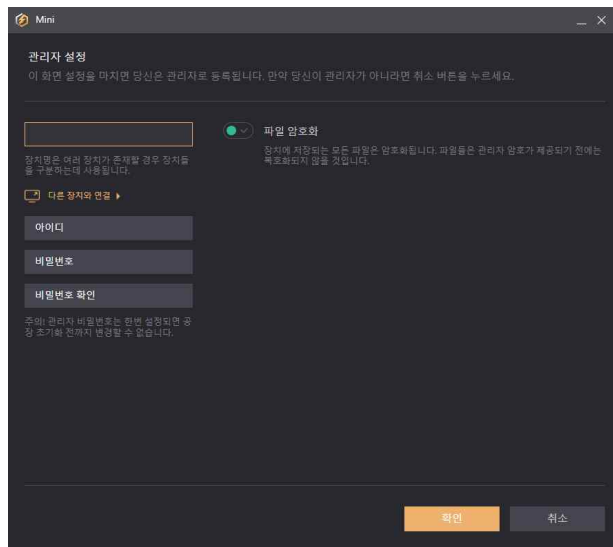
Mini

관리자 설정

이 화면 설정을 마치면 당신은 관리자로 등록됩니다. 만약 당신이 관리자가 아니라면 취소 버튼을 누르세요.

장치명은 여러 장치가 존재할 경우 장치들을 구분하는데 사용됩니다.

다른 장치와 연결

아이디

비밀번호

비밀번호 확인

주의! 관리자 비밀번호는 한번 설정되면 공장 초기화 전까지 변경할 수 없습니다.

파일 암호화

장치에 저장되는 모든 파일은 암호화됩니다. 파일들은 관리자 암호가 제공되기 전에는 복호화되지 않을 것입니다.

확인

취소